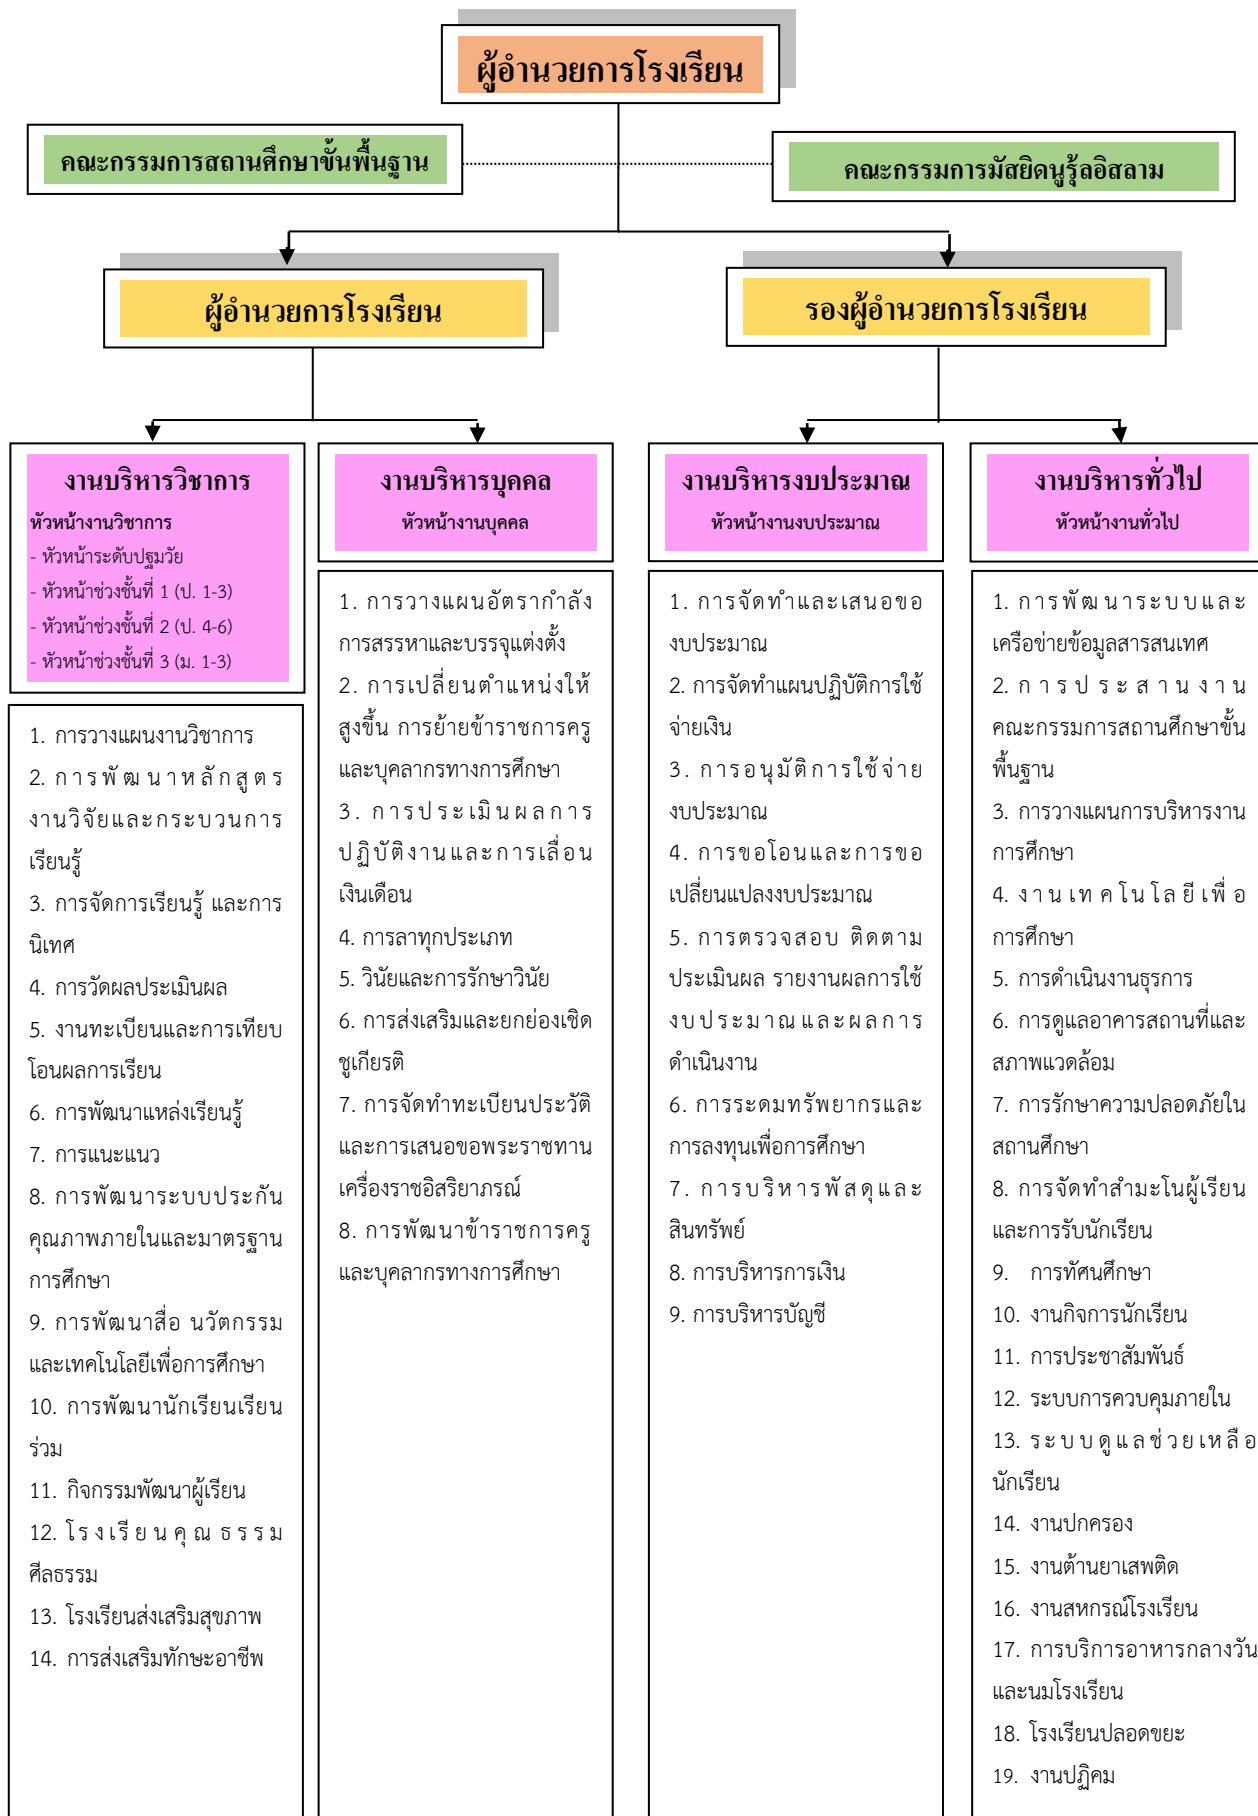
ผู้อำนวยการโรงเรียน

คณะกรรมการสถานศึกษาขั้นพื้นฐาน

คณะกรรมการมัสยิดนูรุ้ลอิสลาม

ผู้อำนวยการโรงเรียน

รองผู้อำนวยการโรงเรียน

งานบริหารวิชาการ
หัวหน้างานวิชาการ
- หัวหน้าระดับปฐมวัย
- หัวหน้าช่วงชั้นที่ 1 (ป. 1-3)
- หัวหน้าช่วงชั้นที่ 2 (ป. 4-6)
- หัวหน้าช่วงชั้นที่ 3 (ม. 1-3)

1. การวางแผนงานวิชาการ
2. การพัฒนาหลักสูตร งานวิจัยและกระบวนการเรียนรู้
3. การจัดการเรียนรู้ และการนิเทศ
4. การวัดผลประเมินผล
5. งานทะเบียนและการเทียบโอนผลการเรียน
6. การพัฒนาแหล่งเรียนรู้
7. การแนะแนว
8. การพัฒนาระบบประกันคุณภาพภายในและมาตรฐานการศึกษา
9. การพัฒนาสื่อ นวัตกรรม และเทคโนโลยีเพื่อการศึกษา
10. การพัฒนานักเรียนเรียนร่วม
11. กิจกรรมพัฒนาผู้เรียน
12. โรงเรียนคุณธรรม ศีลธรรม
13. โรงเรียนส่งเสริมสุขภาพ
14. การส่งเสริมทักษะอาชีพ

งานบริหารบุคคล
หัวหน้างานบุคคล

1. การวางแผนอัตรากำลัง การสรรหาและบรรจุแต่งตั้ง
2. การเปลี่ยนตำแหน่งให้สูงขึ้น การย้ายข้าราชการครูและบุคลากรทางการศึกษา
3. การประเมินผลการปฏิบัติงานและการเลื่อนเงินเดือน
4. การลาทุกประเภท
5. วินัยและการรักษาวินัย
6. การส่งเสริมและยกย่องเชิดชูเกียรติ
7. การจัดทำทะเบียนประวัติและการเสนอขอพระราชทานเครื่องราชอิสริยาภรณ์
8. การพัฒนาข้าราชการครูและบุคลากรทางการศึกษา

งานบริหารงบประมาณ
หัวหน้างานงบประมาณ

1. การจัดทำและเสนอของบประมาณ
2. การจัดทำแผนปฏิบัติการใช้จ่ายเงิน
3. การอนุมัติการใช้จ่ายงบประมาณ
4. การขอโอนและการขอเปลี่ยนแปลงงบประมาณ
5. การตรวจสอบ ติดตาม ประเมินผล รายงานผลการใช้งบประมาณและผลการดำเนินงาน
6. การระดมทรัพยากรและการลงทุนเพื่อการศึกษา
7. การบริหารพัสดุและสินทรัพย์
8. การบริหารการเงิน
9. การบริหารบัญชี

งานบริหารทั่วไป
หัวหน้างานทั่วไป

1. การพัฒนาระบบและเครือข่ายข้อมูลสารสนเทศ
2. การประสานงานคณะกรรมการสถานศึกษาขั้นพื้นฐาน
3. การวางแผนการบริหารงานการศึกษา
4. งานเทคโนโลยีเพื่อการศึกษา
5. การดำเนินงานธุรการ
6. การดูแลอาคารสถานที่และสภาพแวดล้อม
7. การรักษาความปลอดภัยในสถานศึกษา
8. การจัดทำสำมะโนผู้เรียนและการรับนักเรียน
9. การทัศนศึกษา
10. งานกิจการนักเรียน
11. การประชาสัมพันธ์
12. ระบบการควบคุมภายใน
13. ระบบดูแลช่วยเหลือนักเรียน
14. งานปกครอง
15. งานต้านยาเสพติด
16. งานสหกรณ์โรงเรียน
17. การบริการอาหารกลางวันและนมโรงเรียน
18. โรงเรียนปลอดขยะ
19. งานปฏิคม